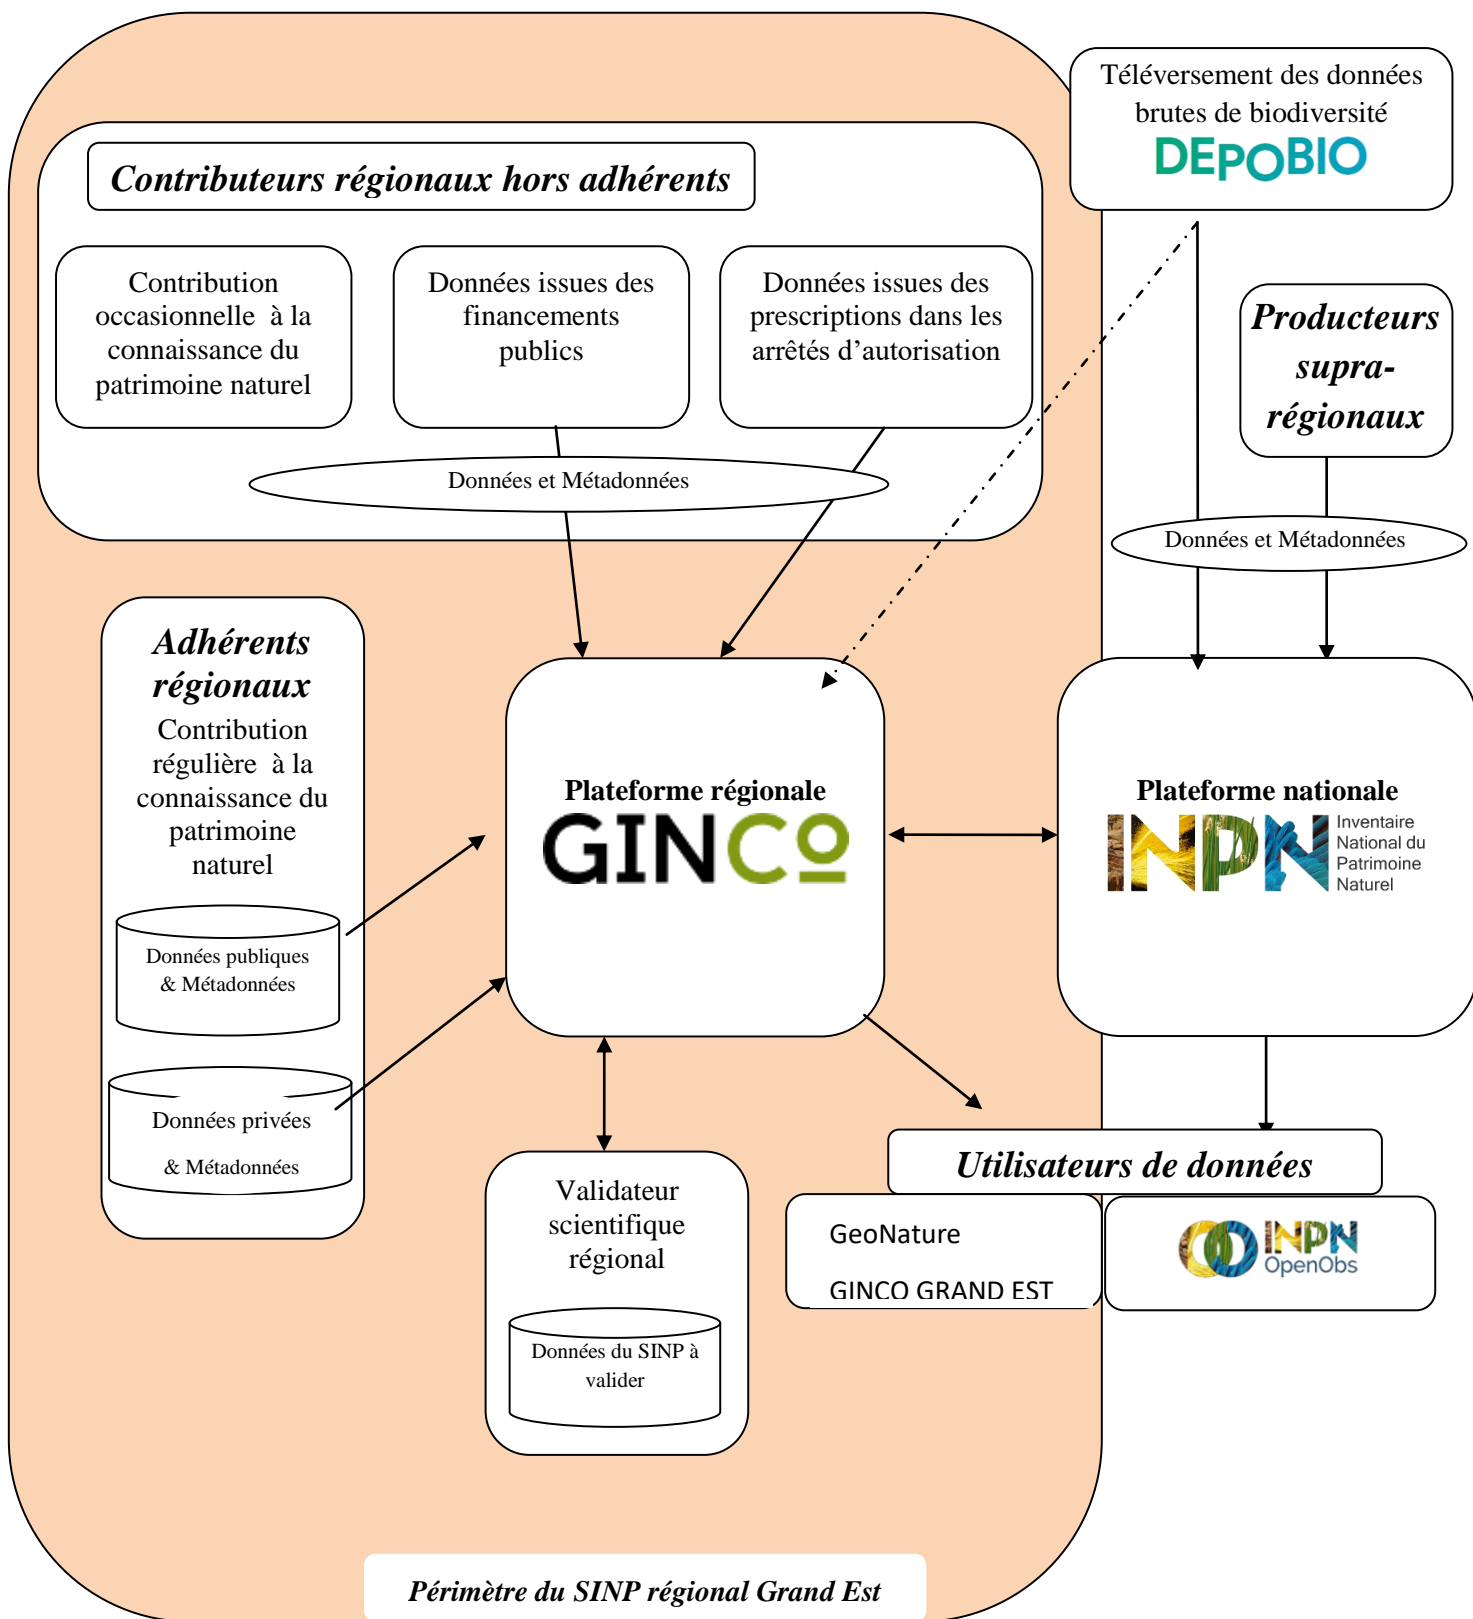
Téléversement des données brutes de biodiversité
DEPOBIO

Contributeurs régionaux hors adhérents

Contribution occasionnelle à la connaissance du patrimoine naturel

Données issues des financements publics

Données issues des prescriptions dans les arrêtés d'autorisation

Données et Métadonnées

Producteurs supra-régionaux

Données et Métadonnées

Adhérents régionaux
Contribution régulière à la connaissance du patrimoine naturel

Données publiques & Métadonnées

Données privées & Métadonnées

Plateforme régionale
GINCO

Plateforme nationale
INPN Inventaire National du Patrimoine Naturel

Validateur scientifique régional

Données du SINP à valider

Utilisateurs de données

GeoNature
GINCO GRAND EST

INPN OpenObs

Périmètre du SINP régional Grand Est